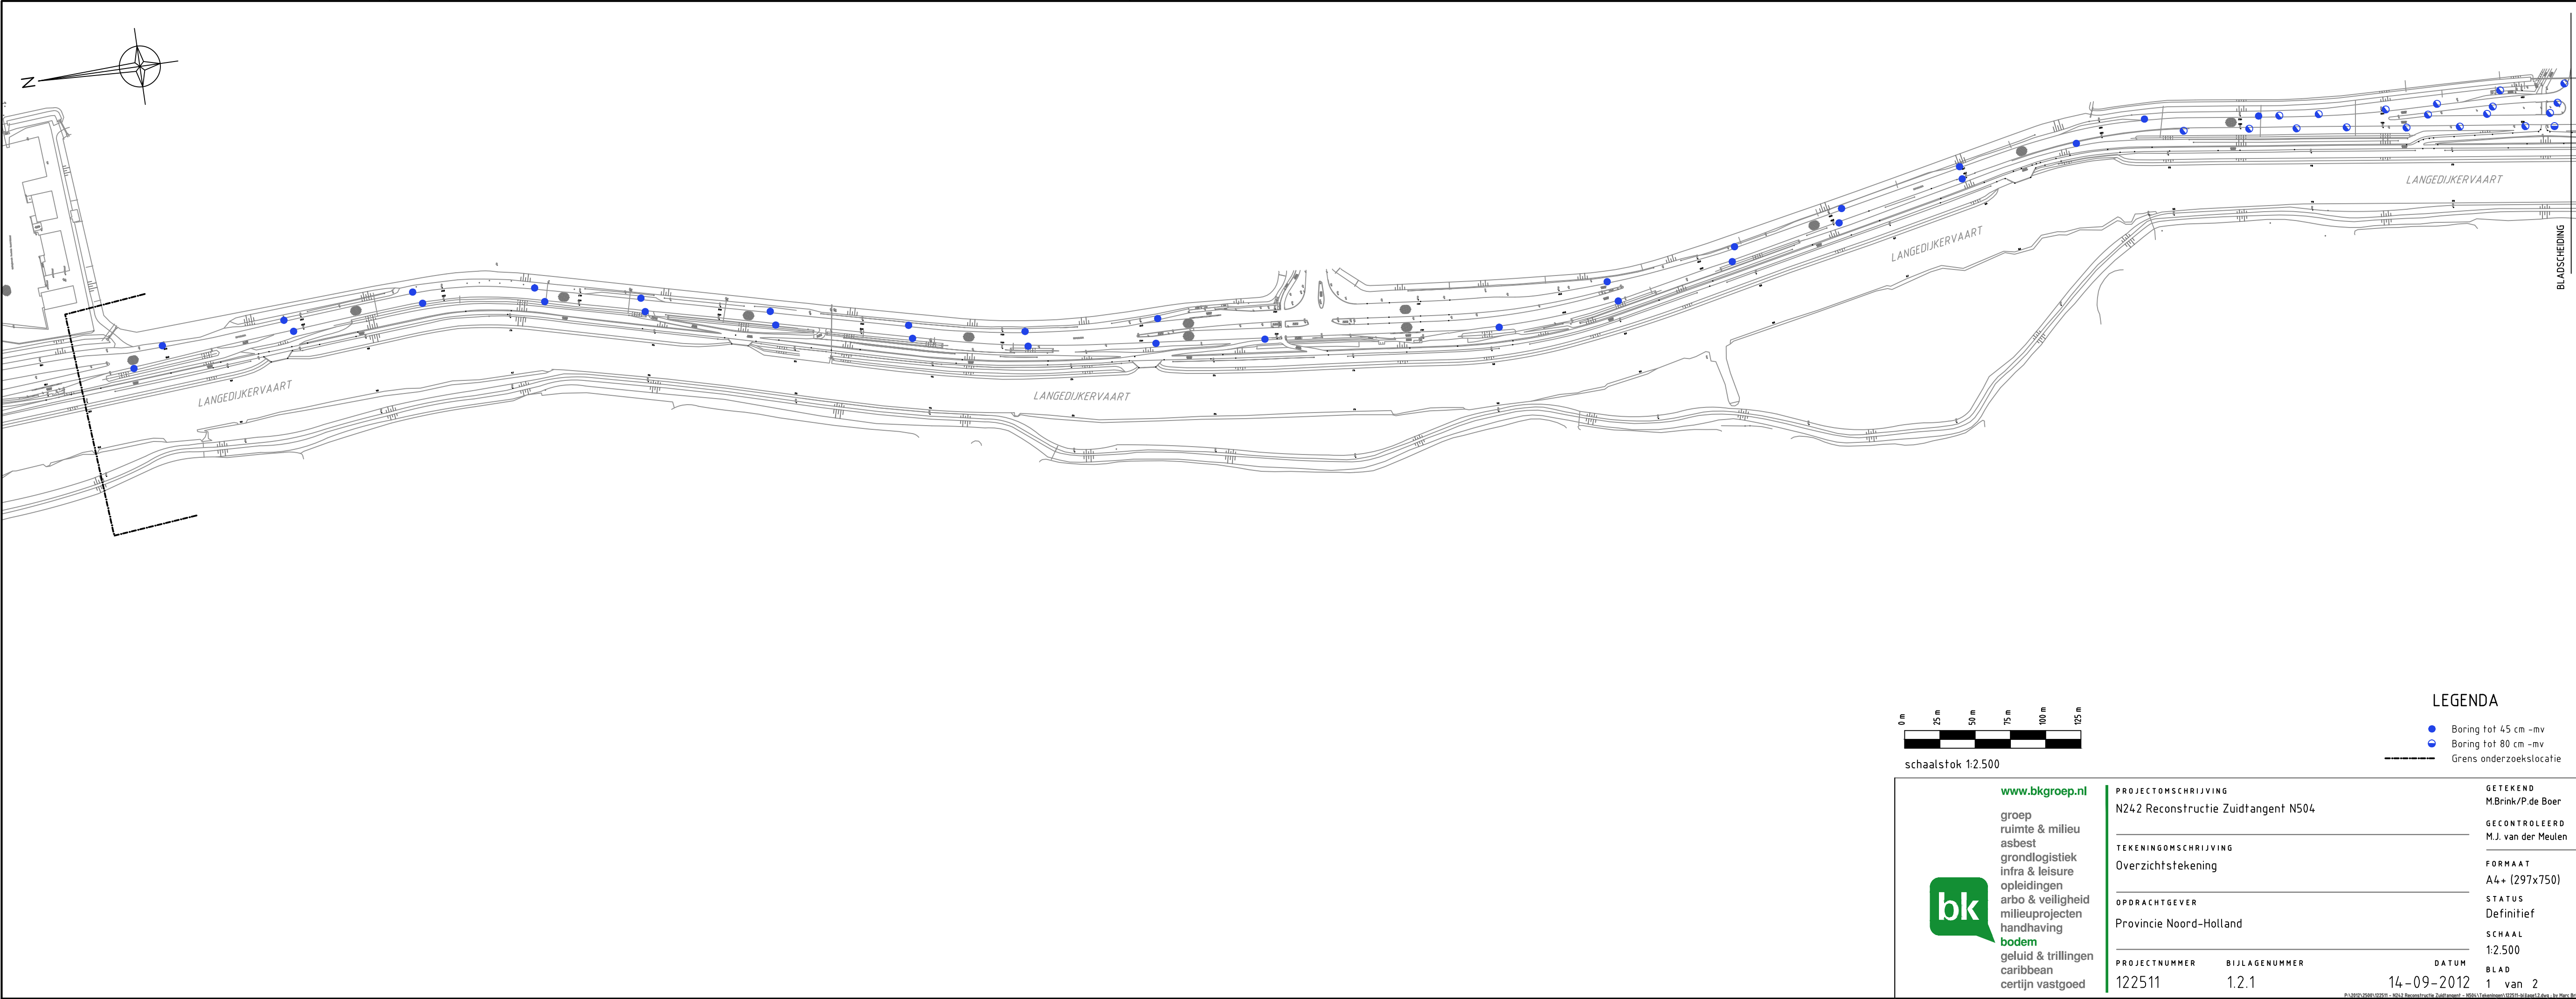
N

LANGEDIJKERVAART

LANGEDIJKERVAART

LANGEDIJKERVAART

LANGEDIJKERVAART

BLADSCHEIDING

0 m 25 m 50 m 75 m 100 m 125 m

schaalstok 1:2.500

LEGENDA

Boring tot 45 cm -mv
Boring tot 80 cm -mv
Grens onderzoekslocatie

www.bkgroep.nl

groep
ruimte & milieu
asbest
grondlogistiek
infra & leisure
opleidingen
arbo & veiligheid
milieuprojecten
handhaving
bodem
geluid & trillingen
caribbean
certijn vastgoed

bk

PROJECTOMSCHRIJVING
N242 Reconstructie Zuidtangent N504

TEKENINGOMSCHRIJVING
Overzichtstekening

OPDRACHTGEVER
Provincie Noord-Holland

PROJECTNUMMER
122511

BIJLAGENUMMER
1.2.1

DATUM
14-09-2012

GETEKEND
M.Brink/P.de Boer

GECONTROLEERD
M.J. van der Meulen

FORMAAT
A4+ (297x750)

STATUS
Definitief

SCHAAL
1:2.500

BLAD
1 van 2

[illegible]